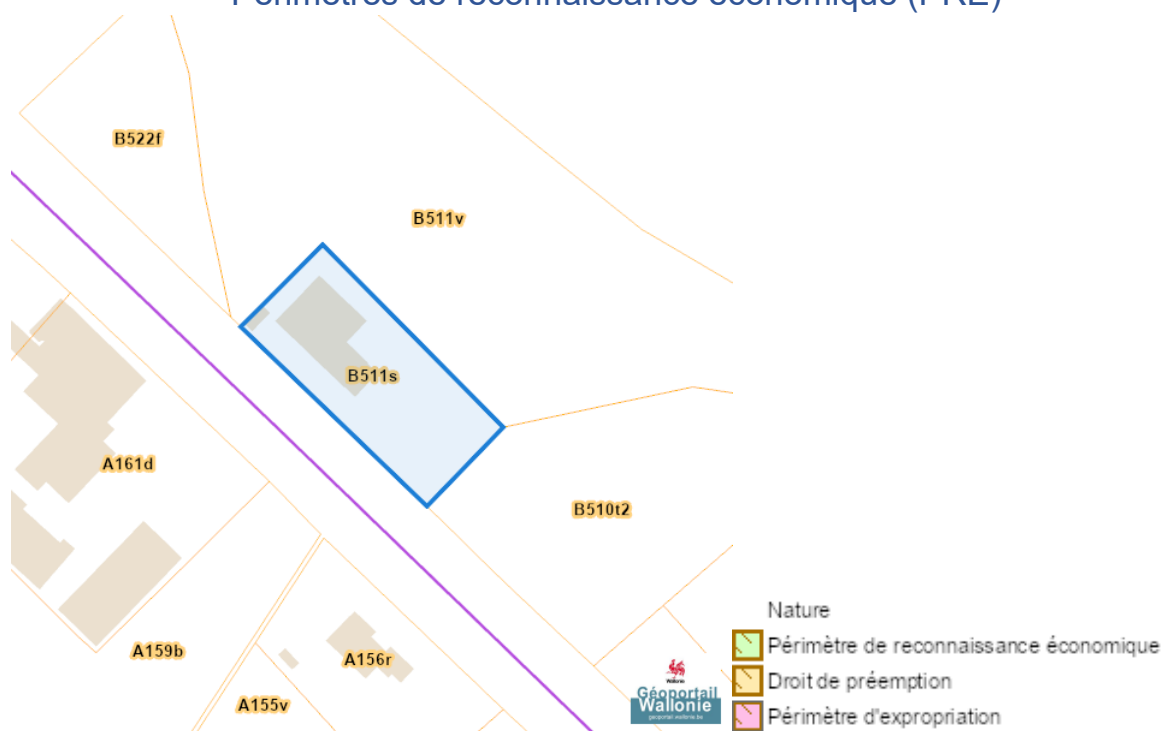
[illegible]

B522f

B511v

B511s

A161d

B510t2

A159b

A156r

A155v

Wallonie
Géoportail
Wallonie
geoportail.wallonie.be

Nature
Périmètre de reconnaissance économique
Droit de préemption
Périmètre d'expropriation